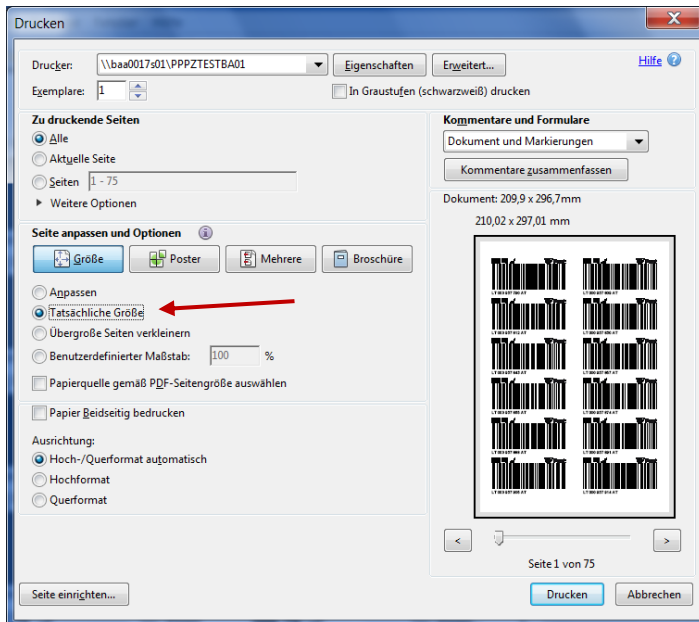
Drucken

Drucker: \\baa0017s01\PPPZTESTBA01
Eigenschaften
Erweitert...
Hilfe
Exemplare: 1
In Graustufen (schwarzweiß) drucken

Zu druckende Seiten
Alle
Aktuelle Seite
Seiten 1 - 75
Weitere Optionen

Seite anpassen und Optionen
Größe
Poster
Mehrere
Broschüre

Anpassen
Tatsächliche Größe
Übergroße Seiten verkleinern
Benutzerdefinierter Maßstab: 100 %
Papierquelle gemäß PDF-Seitengröße auswählen

Papier beidseitig bedrucken

Ausrichtung:
Hoch-/Querformat automatisch
Hochformat
Querformat

Kommentare und Formulare
Dokument und Markierungen
Kommentare zusammenfassen

Dokument: 209,9 x 296,7mm
210,02 x 297,01 mm

<
>
Seite 1 von 75

Seite einrichten...
Drucken
Abbrechen